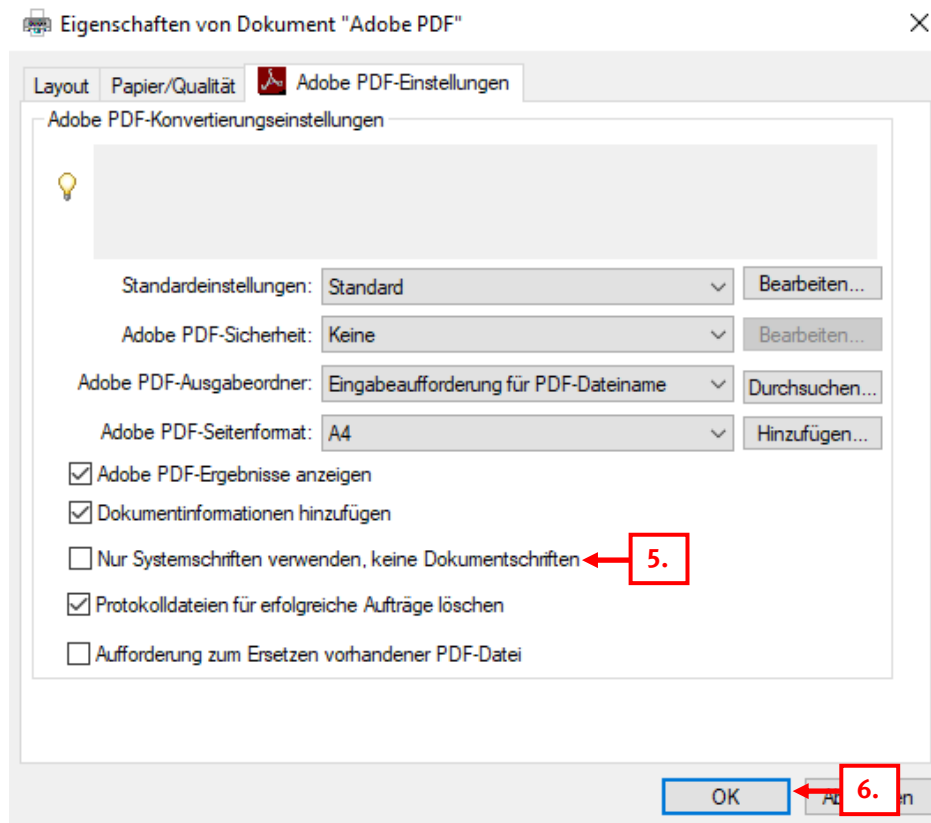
Eigenschaften von Dokument "Adobe PDF"

Layout | Papier/Qualität | Adobe PDF-Einstellungen

Adobe PDF-Konvertierungseinstellungen

Standardeinstellungen: Standard | Bearbeiten...

Adobe PDF-Sicherheit: Keine | Bearbeiten...

Adobe PDF-Ausgabeordner: Eingabeaufforderung für PDF-Dateiname | Durchsuchen...

Adobe PDF-Seitenformat: A4 | Hinzufügen...

Adobe PDF-Ergebnisse anzeigen

Dokumentinformationen hinzufügen

Nur Systemschriften verwenden, keine Dokumentschriften

5.

Protokolldateien für erfolgreiche Aufträge löschen

Aufforderung zum Ersetzen vorhandener PDF-Datei

OK

Ab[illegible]en

6.